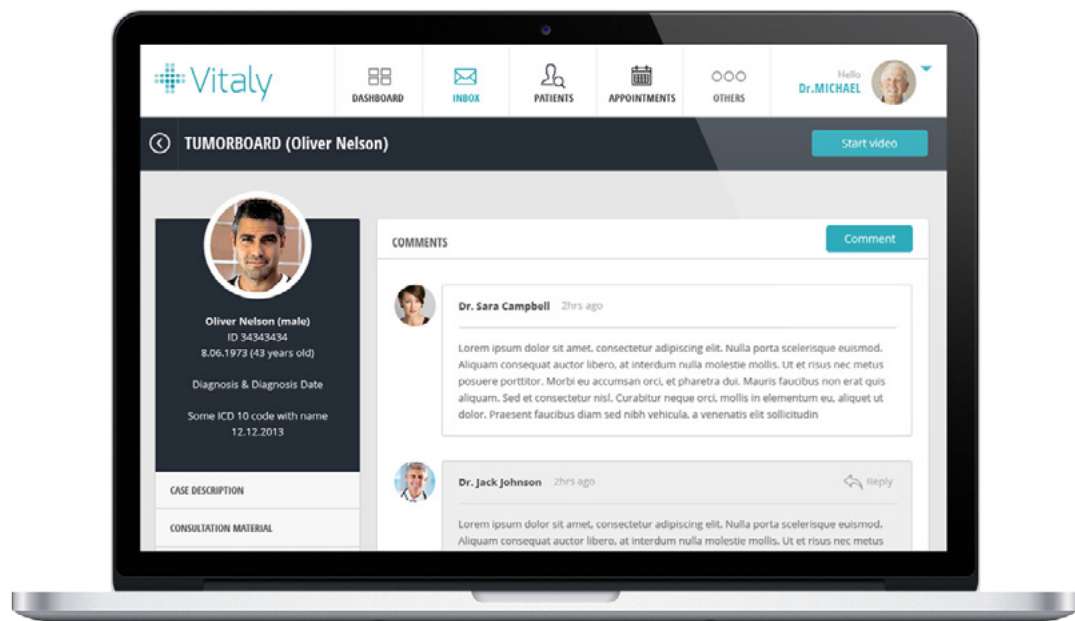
Vitaly

DASHBOARD

INBOX

PATIENTS

APPOINTMENTS

OTHERS

Hello
Dr.MICHAEL

TUMORBOARD (Oliver Nelson)

Start video

Oliver Nelson (male)
ID 34343434
8.06.1973 (43 years old)

Diagnosis & Diagnosis Date

Some ICD 10 code with name
12.12.2013

CASE DESCRIPTION

CONSULTATION MATERIAL

COMMENTS

Comment

Dr. Sara Campbell 2hrs ago

Lorem ipsum dolor sit amet, consectetur adipiscing elit. Nulla porta scelerisque euismod. Aliquam consequat auctor libero, at interdum nulla molestie mollis. Ut et risus nec metus posuere porttitor. Morbi eu accumsan orci, et pharetra dui. Mauris faucibus non erat quis aliquam. Sed et consectetur nisl. Curabitur neque orci, mollis in elementum eu, aliquet ut dolor. Praesent faucibus diam sed nibh vehicula, a venenatis elit sollicitudin

Dr. Jack Johnson 2hrs ago

Reply

Lorem ipsum dolor sit amet, consectetur adipiscing elit. Nulla porta scelerisque euismod. Aliquam consequat auctor libero, at interdum nulla molestie mollis. Ut et risus nec metus